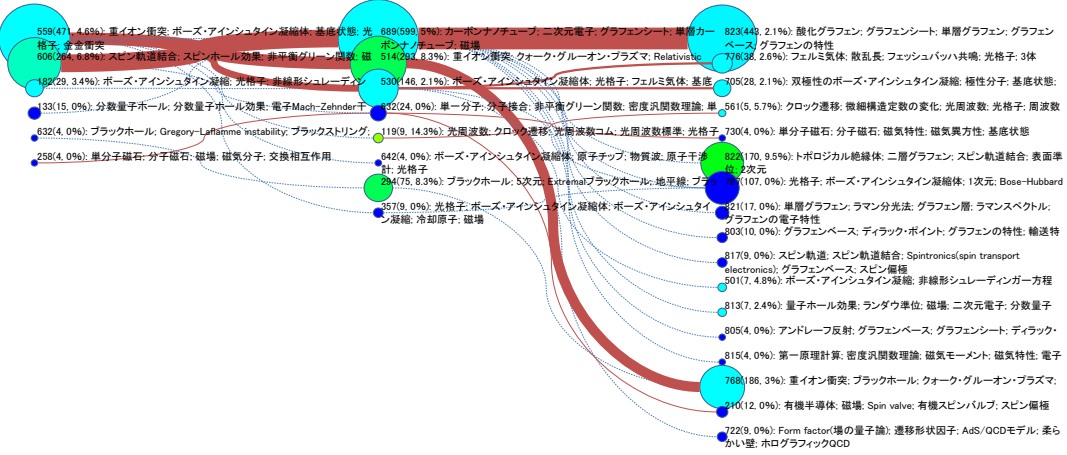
559(471, 4.6%): 重イオン衝突; ボーズ・アインシュタイン凝縮体; 基底状態; 光格子; 金金衝突
606(264, 6.8%): スピン軌道結合; スピンホール効果; 非平衡グリーン関数; 磁
182(29, 3.4%): ボーズ・アインシュタイン凝縮; 光格子; 非線形シュレーディン
133(15, 0%): 分数量子ホール; 分数量子ホール効果; 電子Mach–Zehnder干
632(4, 0%): ブラックホール; Gregory–Laflamme instability; ブラックストリング;
258(4, 0%): 単分子磁石; 分子磁石; 磁場; 磁気分子; 交換相互作用
689(599, 5%): カーボンナノチューブ; 二次元電子; グラフェンシート; 単層カーボンナノチューブ; 磁場
514(293, 8.3%): 重イオン衝突; クォーク・グルーオン・プラズマ; Relativistic
530(146, 2.1%): ボーズ・アインシュタイン凝縮体; 光格子; フェルミ気体; 基底
832(24, 0%): 単一分子; 分子接合; 非平衡グリーン関数; 密度汎関数理論; 単
119(9, 14.3%): 光周波数; クロック遷移; 光周波数コム; 光周波数標準; 光格子
642(4, 0%): ボーズ・アインシュタイン凝縮体; 原子チップ; 物質波; 原子干渉計; 光格子
294(75, 8.3%): ブラックホール; 5次元; Extremalブラックホール; 地平線; ブラ
357(9, 0%): 光格子; ボーズ・アインシュタイン凝縮体; ボーズ・アインシュタイン凝縮; 冷却原子; 磁場
823(443, 2.1%): 酸化グラフェン; グラフェンシート; 単層グラフェン; グラフェンベース; グラフェンの特性
776(38, 2.6%): フェルミ気体; 散乱長; フェッシュバッハ共鳴; 光格子; 3体
705(28, 2.1%): 双極性のボーズ・アインシュタイン凝縮; 極性分子; 基底状態;
561(5, 5.7%): クロック遷移; 微細構造定数の変化; 光周波数; 光格子; 周波数
730(4, 0%): 単分子磁石; 分子磁石; 磁気特性; 磁気異方性; 基底状態
822(170, 9.5%): トポロジカル絶縁体; 二層グラフェン; スピン軌道結合; 表面準位; 2次元
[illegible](107, 0%): 光格子; ボーズ・アインシュタイン凝縮体; 1次元; Bose–Hubbard
821(17, 0%): 単層グラフェン; ラマン分光法; グラフェン層; ラマンスペクトル; グラフェンの電子特性
803(10, 0%): グラフェンベース; ディラック・ポイント; グラフェンの特性; 輸送特
817(9, 0%): スピン軌道; スピン軌道結合; Spintronics(spin transport electronics); グラフェンベース; スピン偏極
501(7, 4.8%): ボーズ・アインシュタイン凝縮; 非線形シュレーディンガー方程
813(7, 2.4%): 量子ホール効果; ランダウ準位; 磁場; 二次元電子; 分数量子
805(4, 0%): アンドレーフ反射; グラフェンベース; グラフェンシート; ディラック・
815(4, 0%): 第一原理計算; 密度汎関数理論; 磁気モーメント; 磁気特性; 電子
768(186, 3%): 重イオン衝突; ブラックホール; クォーク・グルーオン・プラズマ;
210(12, 0%): 有機半導体; 磁場; Spin valve; 有機スピンバルブ; スピン偏極
722(9, 0%): Form factor(場の量子論); 遷移形状因子; AdS/QCDモデル; 柔らかい壁; ホログラフィックQCD